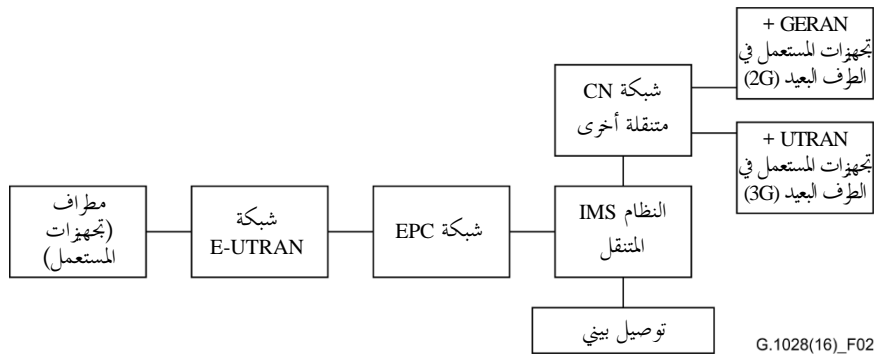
GERAN +
تجهيزات المستعمل في الطرف البعيد (2G)

شبكة CN متنقلة أخرى

UTRAN +
تجهيزات المستعمل في الطرف البعيد (3G)

مطراف (تجهيزات المستعمل)

شبكة E-UTRAN

شبكة EPC

النظام IMS المتنقل

توصيل بيني

G.1028(16)_F02